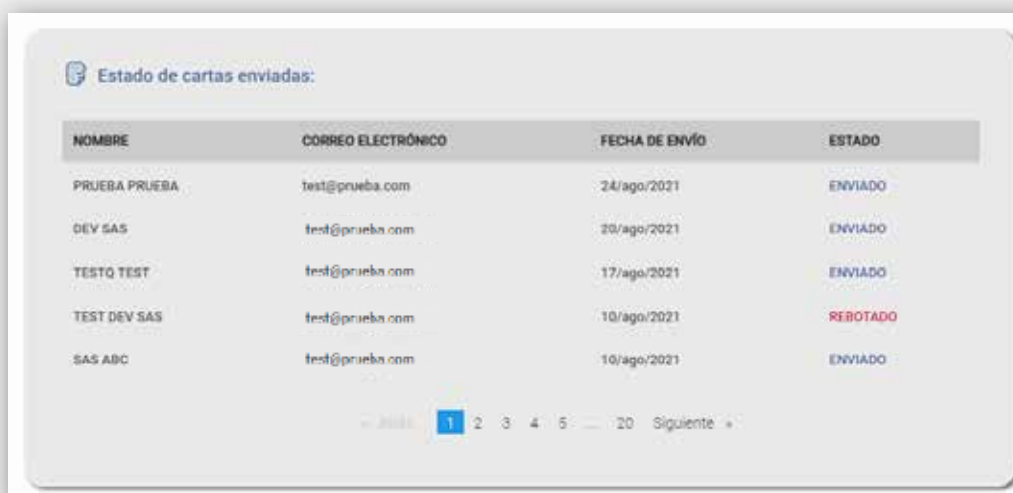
Estado de cartas enviadas:

| NOMBRE | CORREO ELECTRÓNICO | FECHA DE ENVÍO | ESTADO |
|---|---|---|---|
| PRUEBA PRUEBA | test@prueba.com | 24/ago/2021 | ENVIADO |
| DEV SAS | test@prueba.com | 20/ago/2021 | ENVIADO |
| TESTQ TEST | test@prueba.com | 17/ago/2021 | ENVIADO |
| TEST DEV SAS | test@prueba.com | 10/ago/2021 | REBOTADO |
| SAS ABC | test@prueba.com | 10/ago/2021 | ENVIADO |

« Atrás 1 2 3 4 5 ... 20 Siguiente »